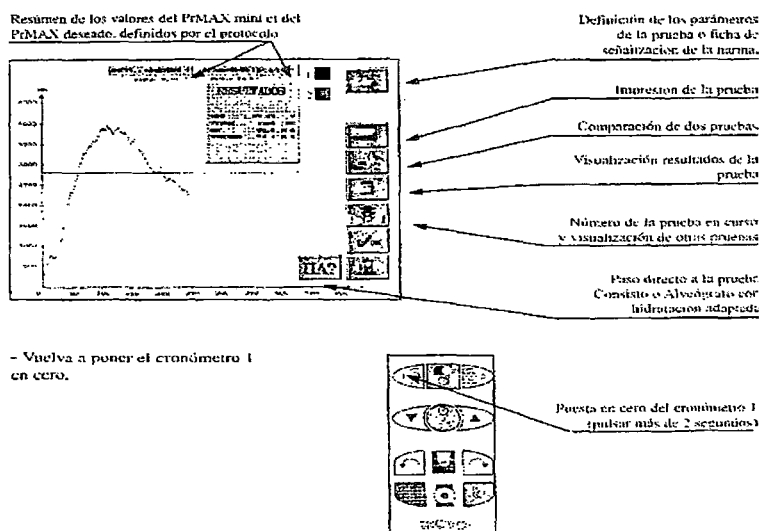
Resúmen de los valores del PrMAX mini et del PrMAX deseado, definidos por el protocolo

Definición de los parámetros de la prueba o ficha de señalización de la harina.

RESULTADOS

Impresion de la prueba

Comparación de dos pruebas

Visualización resultados de la prueba

Número de la prueba en curso y visualización de otras pruebas

HA?

Paso directo a la prueba Consisto o Alveógrafo con hidratacion adaptada

- Vuelva a poner el cronómetro 1 en cero.

Puesta en cero del cronómetro 1 (pulsar más de 2 segundos)

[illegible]